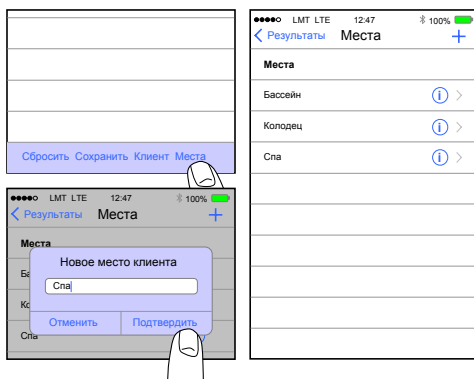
Сбросить Сохранить Клиент Места

●●●●○ LMT LTE 12:47 100%
Результаты Места +
Места
Ба
Ко
Спа
Новое место клиента
Спа
Отменить Подтвердить

●●●●○ LMT LTE 12:47 100%
Результаты Места +
Места
Бассейн
Колодец
Спа